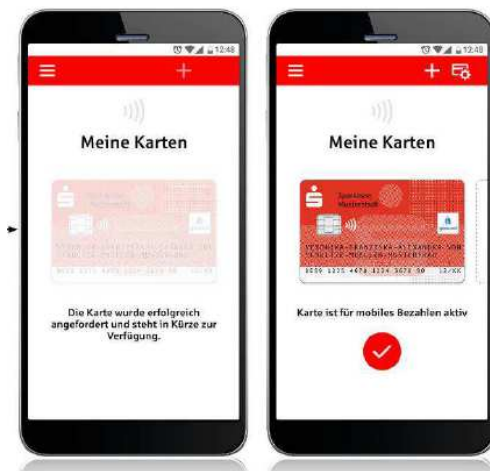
12:48

Meine Karten

Die Karte wurde erfolgreich angefordert und steht in Kürze zur Verfügung.

12:48

Meine Karten

Sparkasse Musterstadt

VERONIKA-FRANZISKA-ALEXANDRA VON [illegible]

5559 1325 4678 1234 5678 90 12/XX

Karte ist für mobiles Bezahlen aktiv